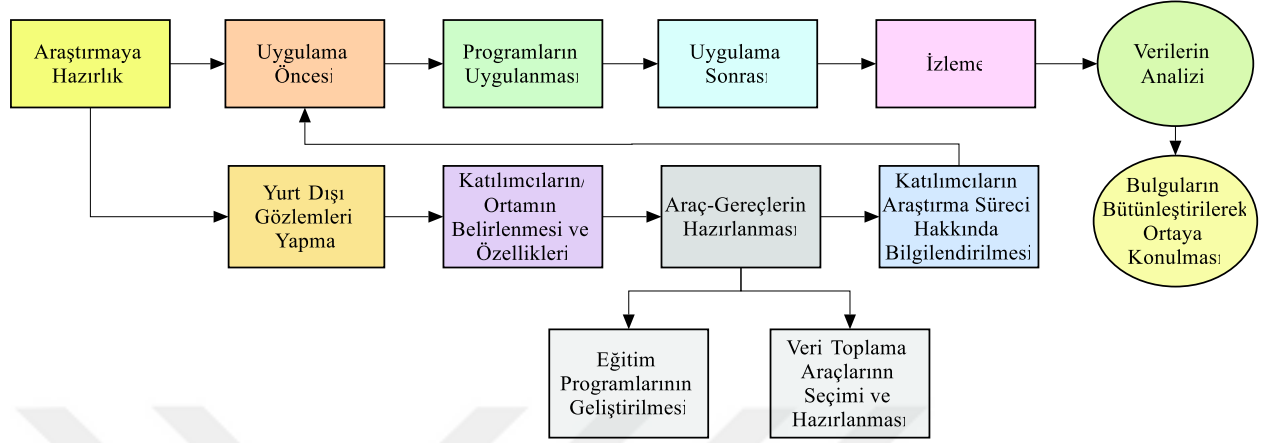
Araştırmaya Hazırlık

Uygulama Öncesi

Programların Uygulanması

Uygulama Sonrası

İzleme

Verilerin Analizi

Bulguların Bütünleştirilerek Ortaya Konulması

Yurt Dışı Gözlemleri Yapma

Katılımcıların/ Ortamın Belirlenmesi ve Özellikleri

Araç-Gereçlerin Hazırlanması

Katılımcıların Araştırma Süreci Hakkında Bilgilendirilmesi

Eğitim Programlarının Geliştirilmesi

Veri Toplama Araçlarınn Seçimi ve Hazırlanması